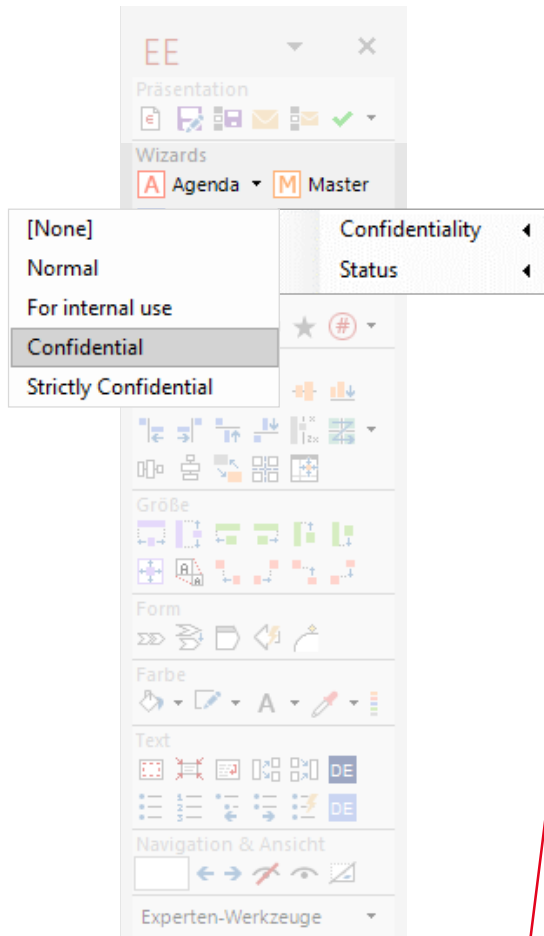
EE

Präsentation

Wizards

A Agenda

M Master

[None]

Normal

For internal use

Confidential

Strictly Confidential

Confidentiality

Status

Größe

Form

Farbe

A

Text

DE

DE

Navigation & Ansicht

Experten-Werkzeuge